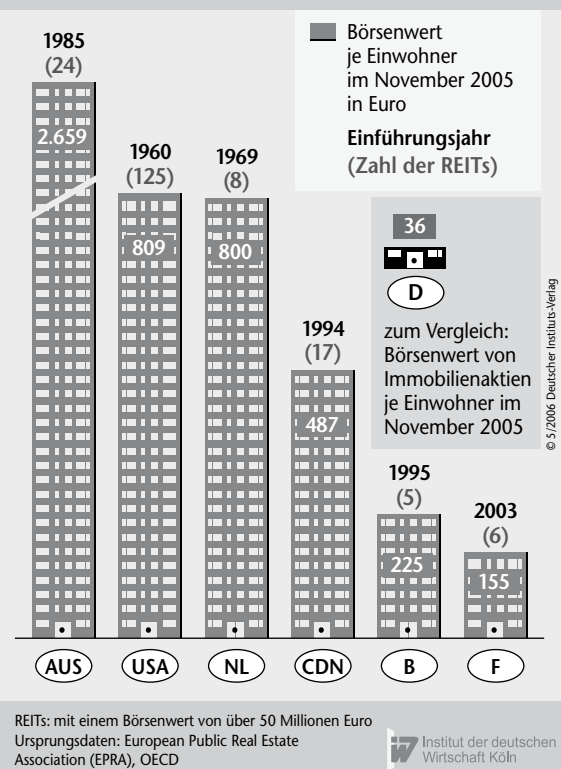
Börsenwert je Einwohner im November 2005 in Euro

Einführungsjahr (Zahl der REITs)

1985 (24)
2.659
AUS

1960 (125)
809
USA

1969 (8)
800
NL

1994 (17)
487
CDN

1995 (5)
225
B

2003 (6)
155
F

36
D
zum Vergleich: Börsenwert von Immobilienaktien je Einwohner im November 2005

© 5/2006 Deutscher Instituts-Verlag

REITs: mit einem Börsenwert von über 50 Millionen Euro
Ursprungsdaten: European Public Real Estate Association (EPRA), OECD

Institut der deutschen Wirtschaft Köln